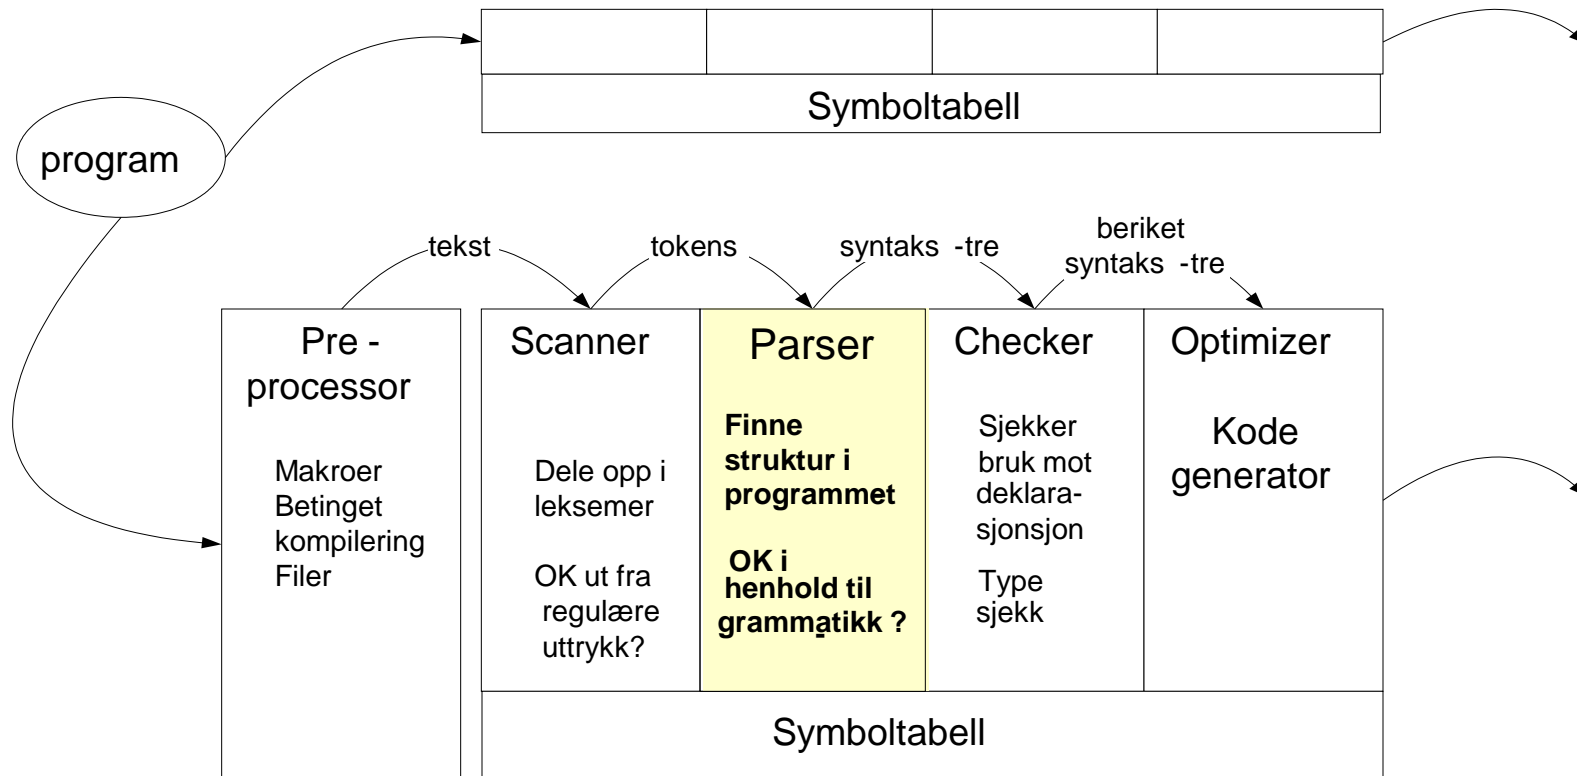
Symboltabell

program

tekst

tokens

syntaks -tre

beriket syntaks -tre

Pre - processor

Makroer
Betinget kompilering
Filer

Scanner

Dele opp i leksemer

OK ut fra regulære uttrykk?

Parser

Finne struktur i programmet

OK i henhold til grammatikk ?

Checker

Sjekker bruk mot deklarasjonsjon

Type sjekk

Optimizer

Kode generator

Symboltabell